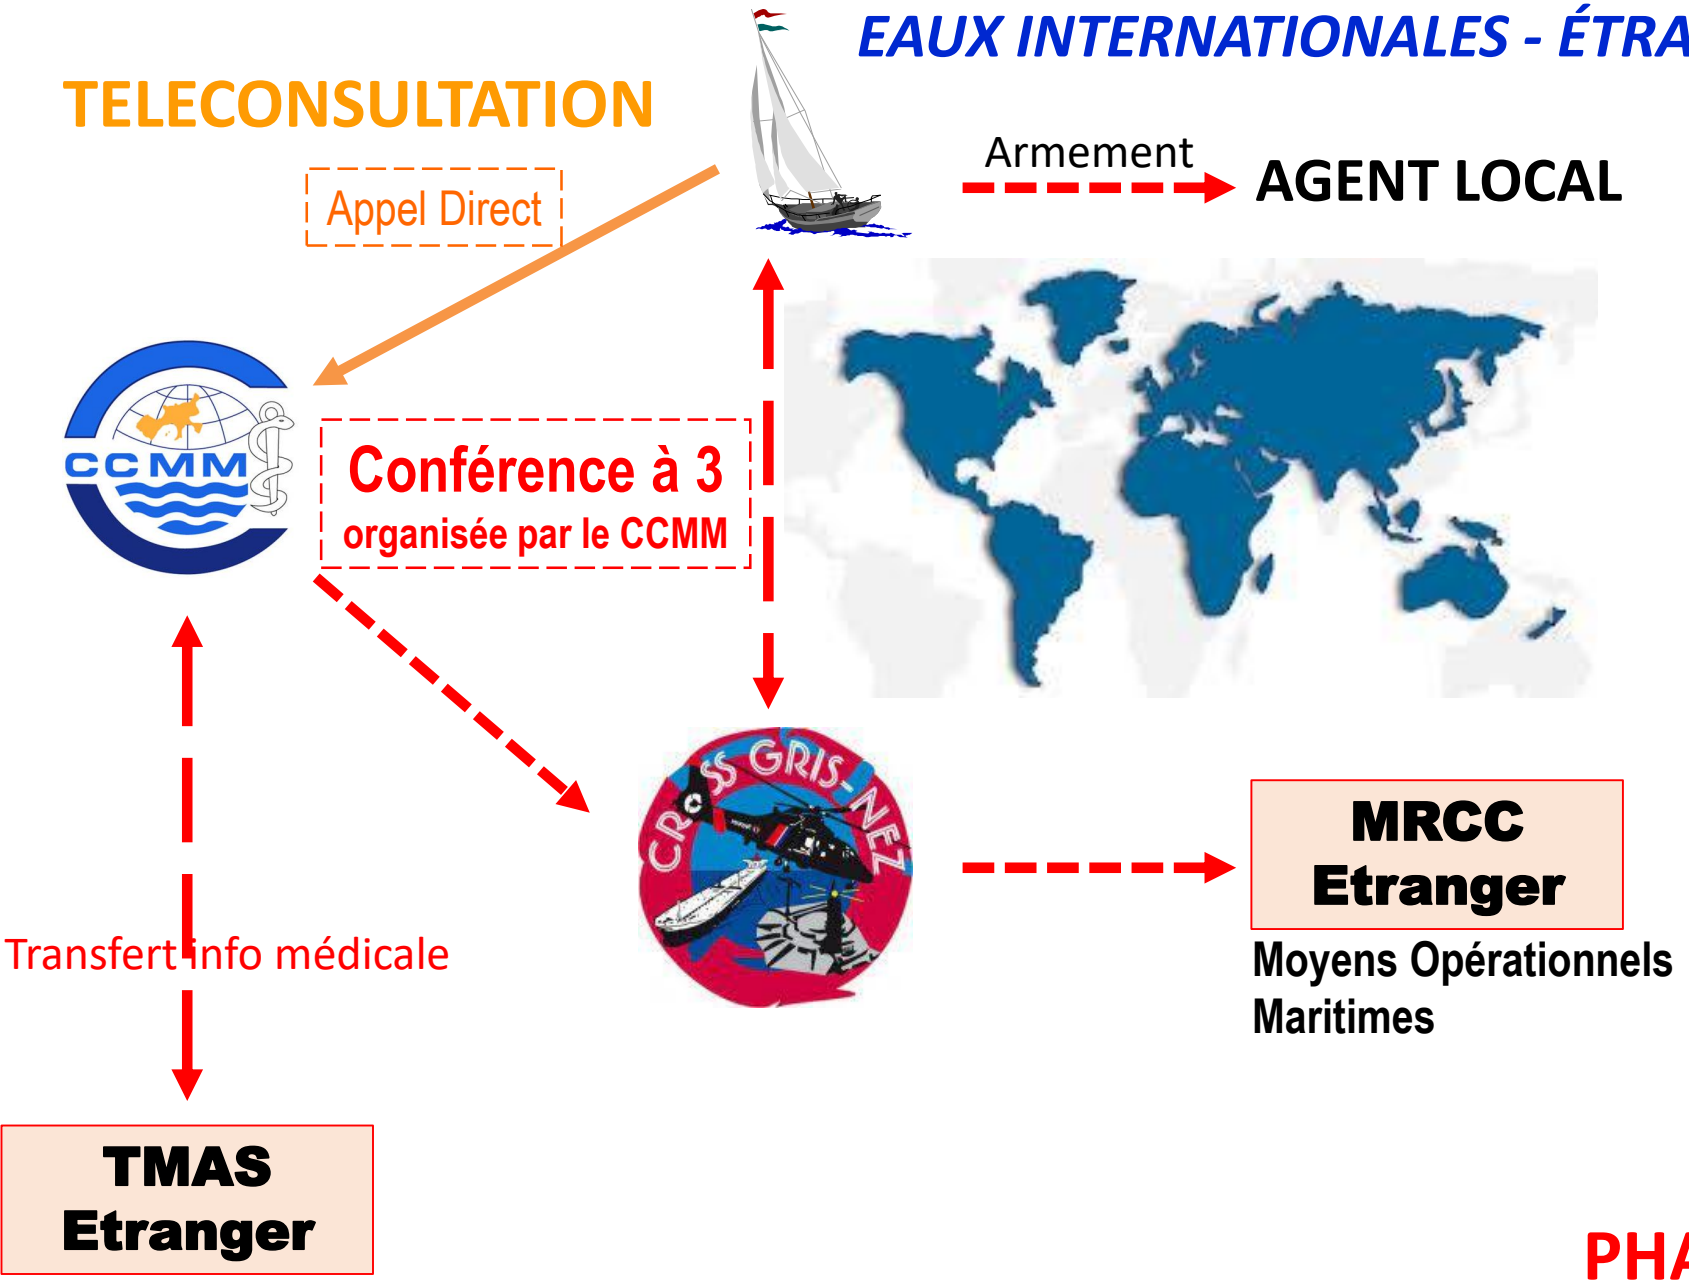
EAUX INTERNATIONALES - ÉTRA

TELECONSULTATION

Appel Direct

Armement

AGENT LOCAL

CCMM

Conférence à 3
organisée par le CCMM

CROSS GRIS-NEZ

MRCC
Etranger

Moyens Opérationnels
Maritimes

Transfert info médicale

TMAS
Etranger

PHA